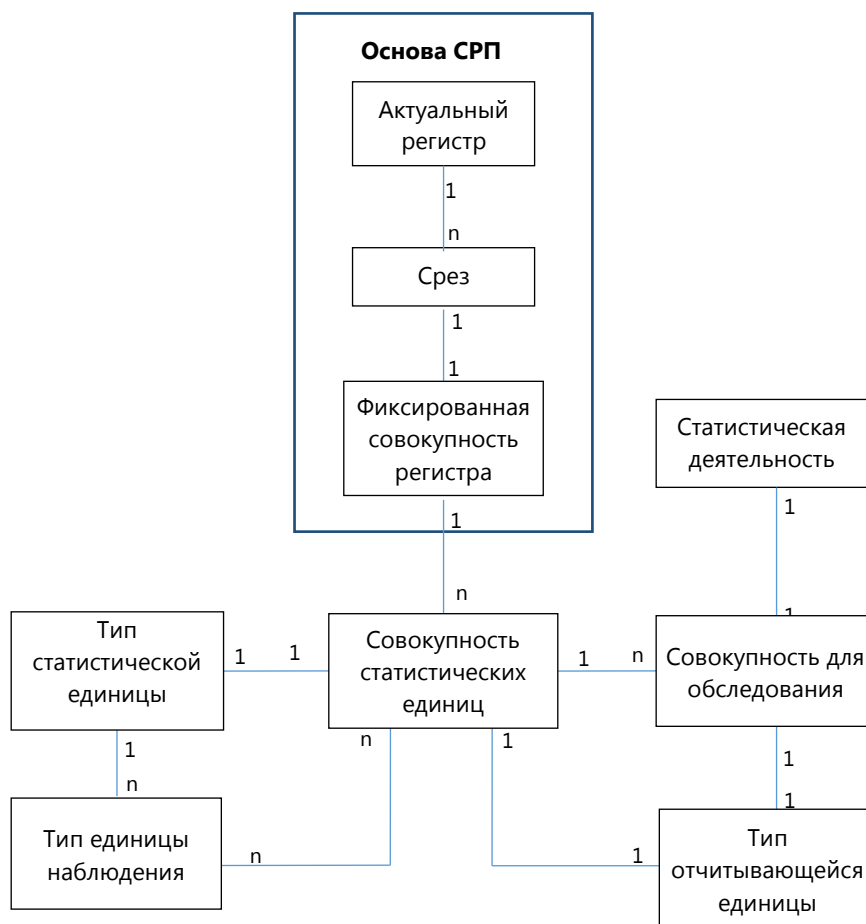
Основа СРП

Актуальный регистр

1

n

Срез

1

1

Фиксированная совокупность регистра

1

Статистическая деятельность

1

n

1

Тип статистической единицы

1

1

Совокупность статистических единиц

1

n

Совокупность для обследования

1

n

1

n

1

1

Тип единицы наблюдения

n

1

Тип отчитывающейся единицы